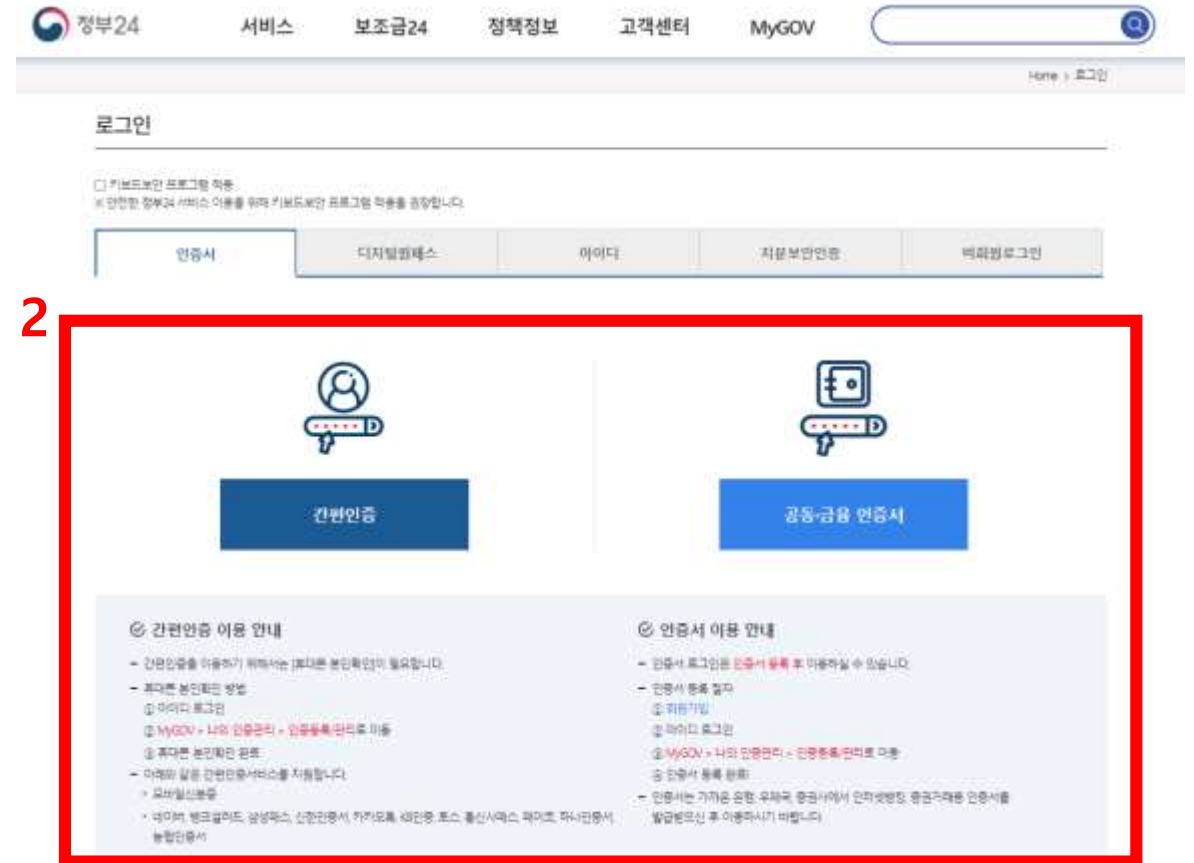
정부24 서비스 보조금24 정책정보 고객센터 MyGOV

Home > 로그인

로그인

☐ 키보드보안 프로그램 적용
※ 안전한 정부24 서비스 이용을 위해 키보드보안 프로그램 적용을 권장합니다.

| 인증서 | 디지털원패스 | 아이디 | 지문보안인증 | 비회원로그인 |
|---|---|---|---|---|

2

간편인증

공동·금융 인증서

간편인증 이용 안내

- 간편인증을 이용하기 위해서는 휴대폰 본인확인이 필요합니다.
- 휴대폰 본인확인 방법
① 아이디 로그인
② MyGOV > 나의 인증관리 > 인증등록/관리로 이동
③ 휴대폰 본인확인 완료
- 아래와 같은 간편인증서비스를 지원합니다.
· 모바일신분증
· 네이버, 뱅크샐러드, 삼성패스, 신한인증서, 카카오톡, KB인증, 토스, 통신사패스, 페이코, 하나인증서, 농협인증서

인증서 이용 안내

- 인증서 로그인은 인증서 등록 후 이용하실 수 있습니다.
- 인증서 등록 절차
① 회원가입
② 아이디 로그인
③ MyGOV > 나의 인증관리 > 인증등록/관리로 이동
④ 인증서 등록 완료
- 인증서는 가까운 은행, 우체국, 증권사에서 인터넷뱅킹, 증권거래용 인증서를 발급받으신 후 이용하시기 바랍니다.